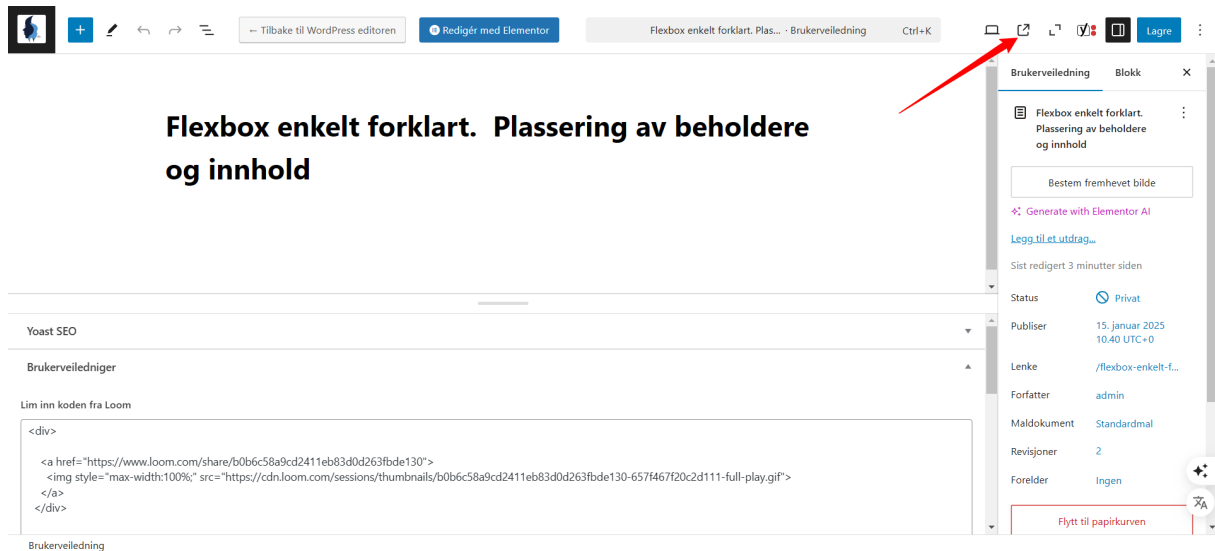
← Tilbake til WordPress editoren

Redigér med Elementor

Flexbox enkelt forklart. Plas... · Brukerveiledning Ctrl+K

Lagre

Flexbox enkelt forklart. Plassering av beholdere og innhold

Yoast SEO

Brukerveiledninger

Lim inn koden fra Loom

<div>

<a href="https://www.loom.com/share/b0b6c58a9cd2411eb83d0d263fbde130">
<img style="max-width:100%;" src="https://cdn.loom.com/sessions/thumbnails/b0b6c58a9cd2411eb83d0d263fbde130-657f467f20c2d111-full-play.gif">
</a>
</div>

Brukerveiledning

Brukerveiledning Blokk ×

Flexbox enkelt forklart. Plassering av beholdere og innhold

Bestem fremhevet bilde

Generate with Elementor AI

Legg til et utdrag...

Sist redigert 3 minutter siden

| Status | Privat |
|---|---|
| Publiser | 15. januar 2025 10.40 UTC+0 |
| Lenke | /flexbox-enkelt-f... |
| Forfatter | admin |
| Maldokument | Standardmal |
| Revisjoner | 2 |
| Forelder | Ingen |

Flytt til papirkurven